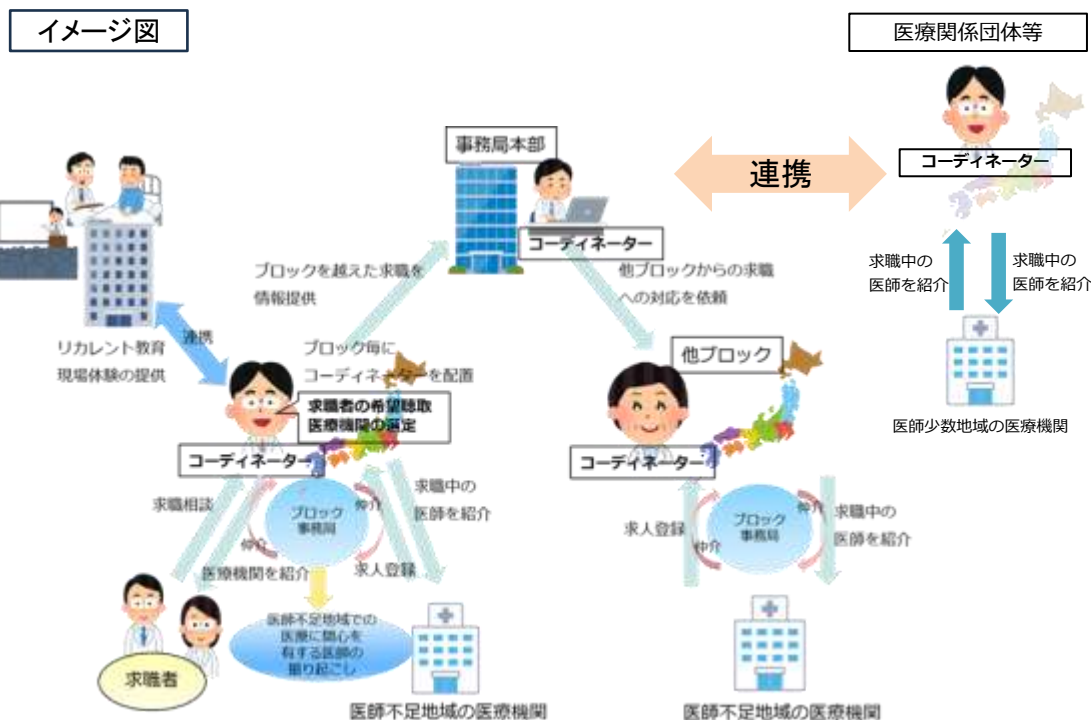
イメージ図

医療関係団体等

事務局本部

連携

コーディネーター

コーディネーター

ブロックを越えた求職を情報提供

他ブロックからの求職への対応を依頼

求職中の医師を紹介

求職中の医師を紹介

医師少数地域の医療機関

リカレント教育
現場体験の提供

連携

ブロック毎にコーディネーターを配置

他ブロック

求職者の希望聴取
医療機関の選定

コーディネーター

コーディネーター

求職相談

ブロック事務局

仲介

仲介

求職中の医師を紹介

求人登録

医療機関を紹介

求人登録

ブロック事務局

仲介

仲介

求職中の医師を紹介

医師不足地域での医療に関心を有する医師の掘り起こし

求職者

医師不足地域の医療機関

医師不足地域の医療機関